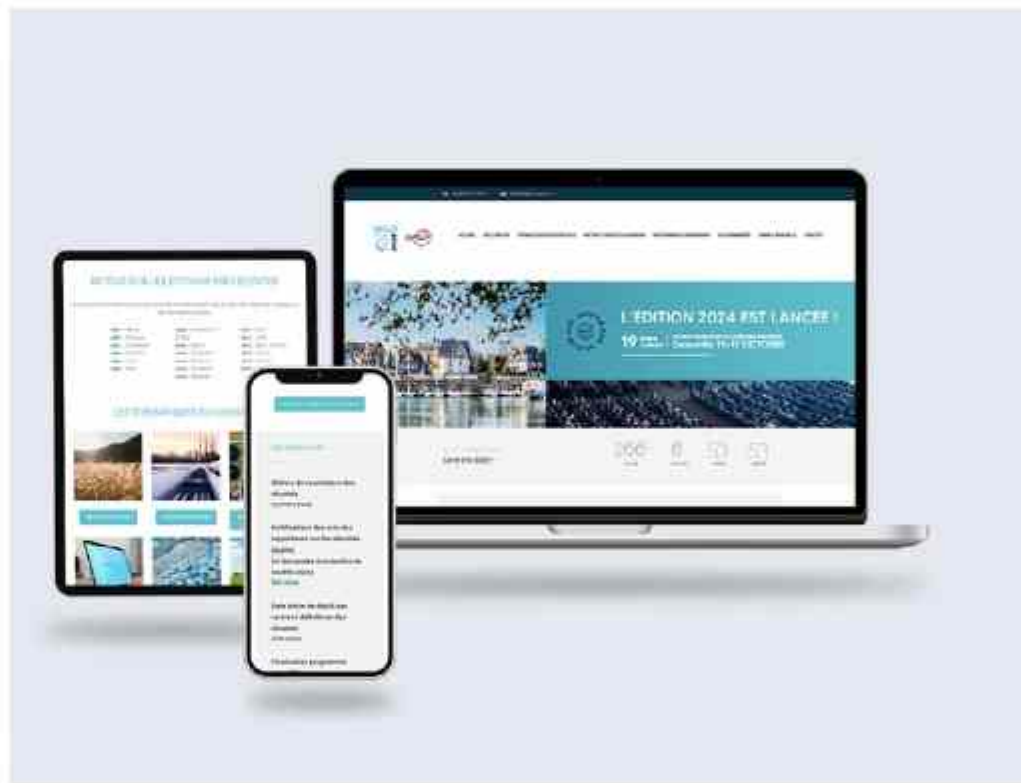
L'EDITION 2024 EST LANCÉE !

19 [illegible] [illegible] 15-17 OCTOBRE

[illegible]

Mises en ligne des résumés

Publication des avis des rapporteurs sur les résumés

Date limite de dépôt des versions définitives des résumés

Deauville programme